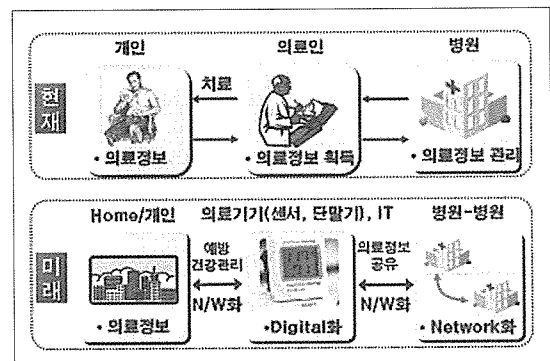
현재

개인

의료인

병원

치료

• 의료정보

• 의료정보 획득

• 의료정보 관리

미래

Home/개인

의료기기(센서, 단말기), IT

병원-병원

예방 건강관리

의료정보 공유

N/W화

N/W화

• 의료정보

•Digital화

• Network화